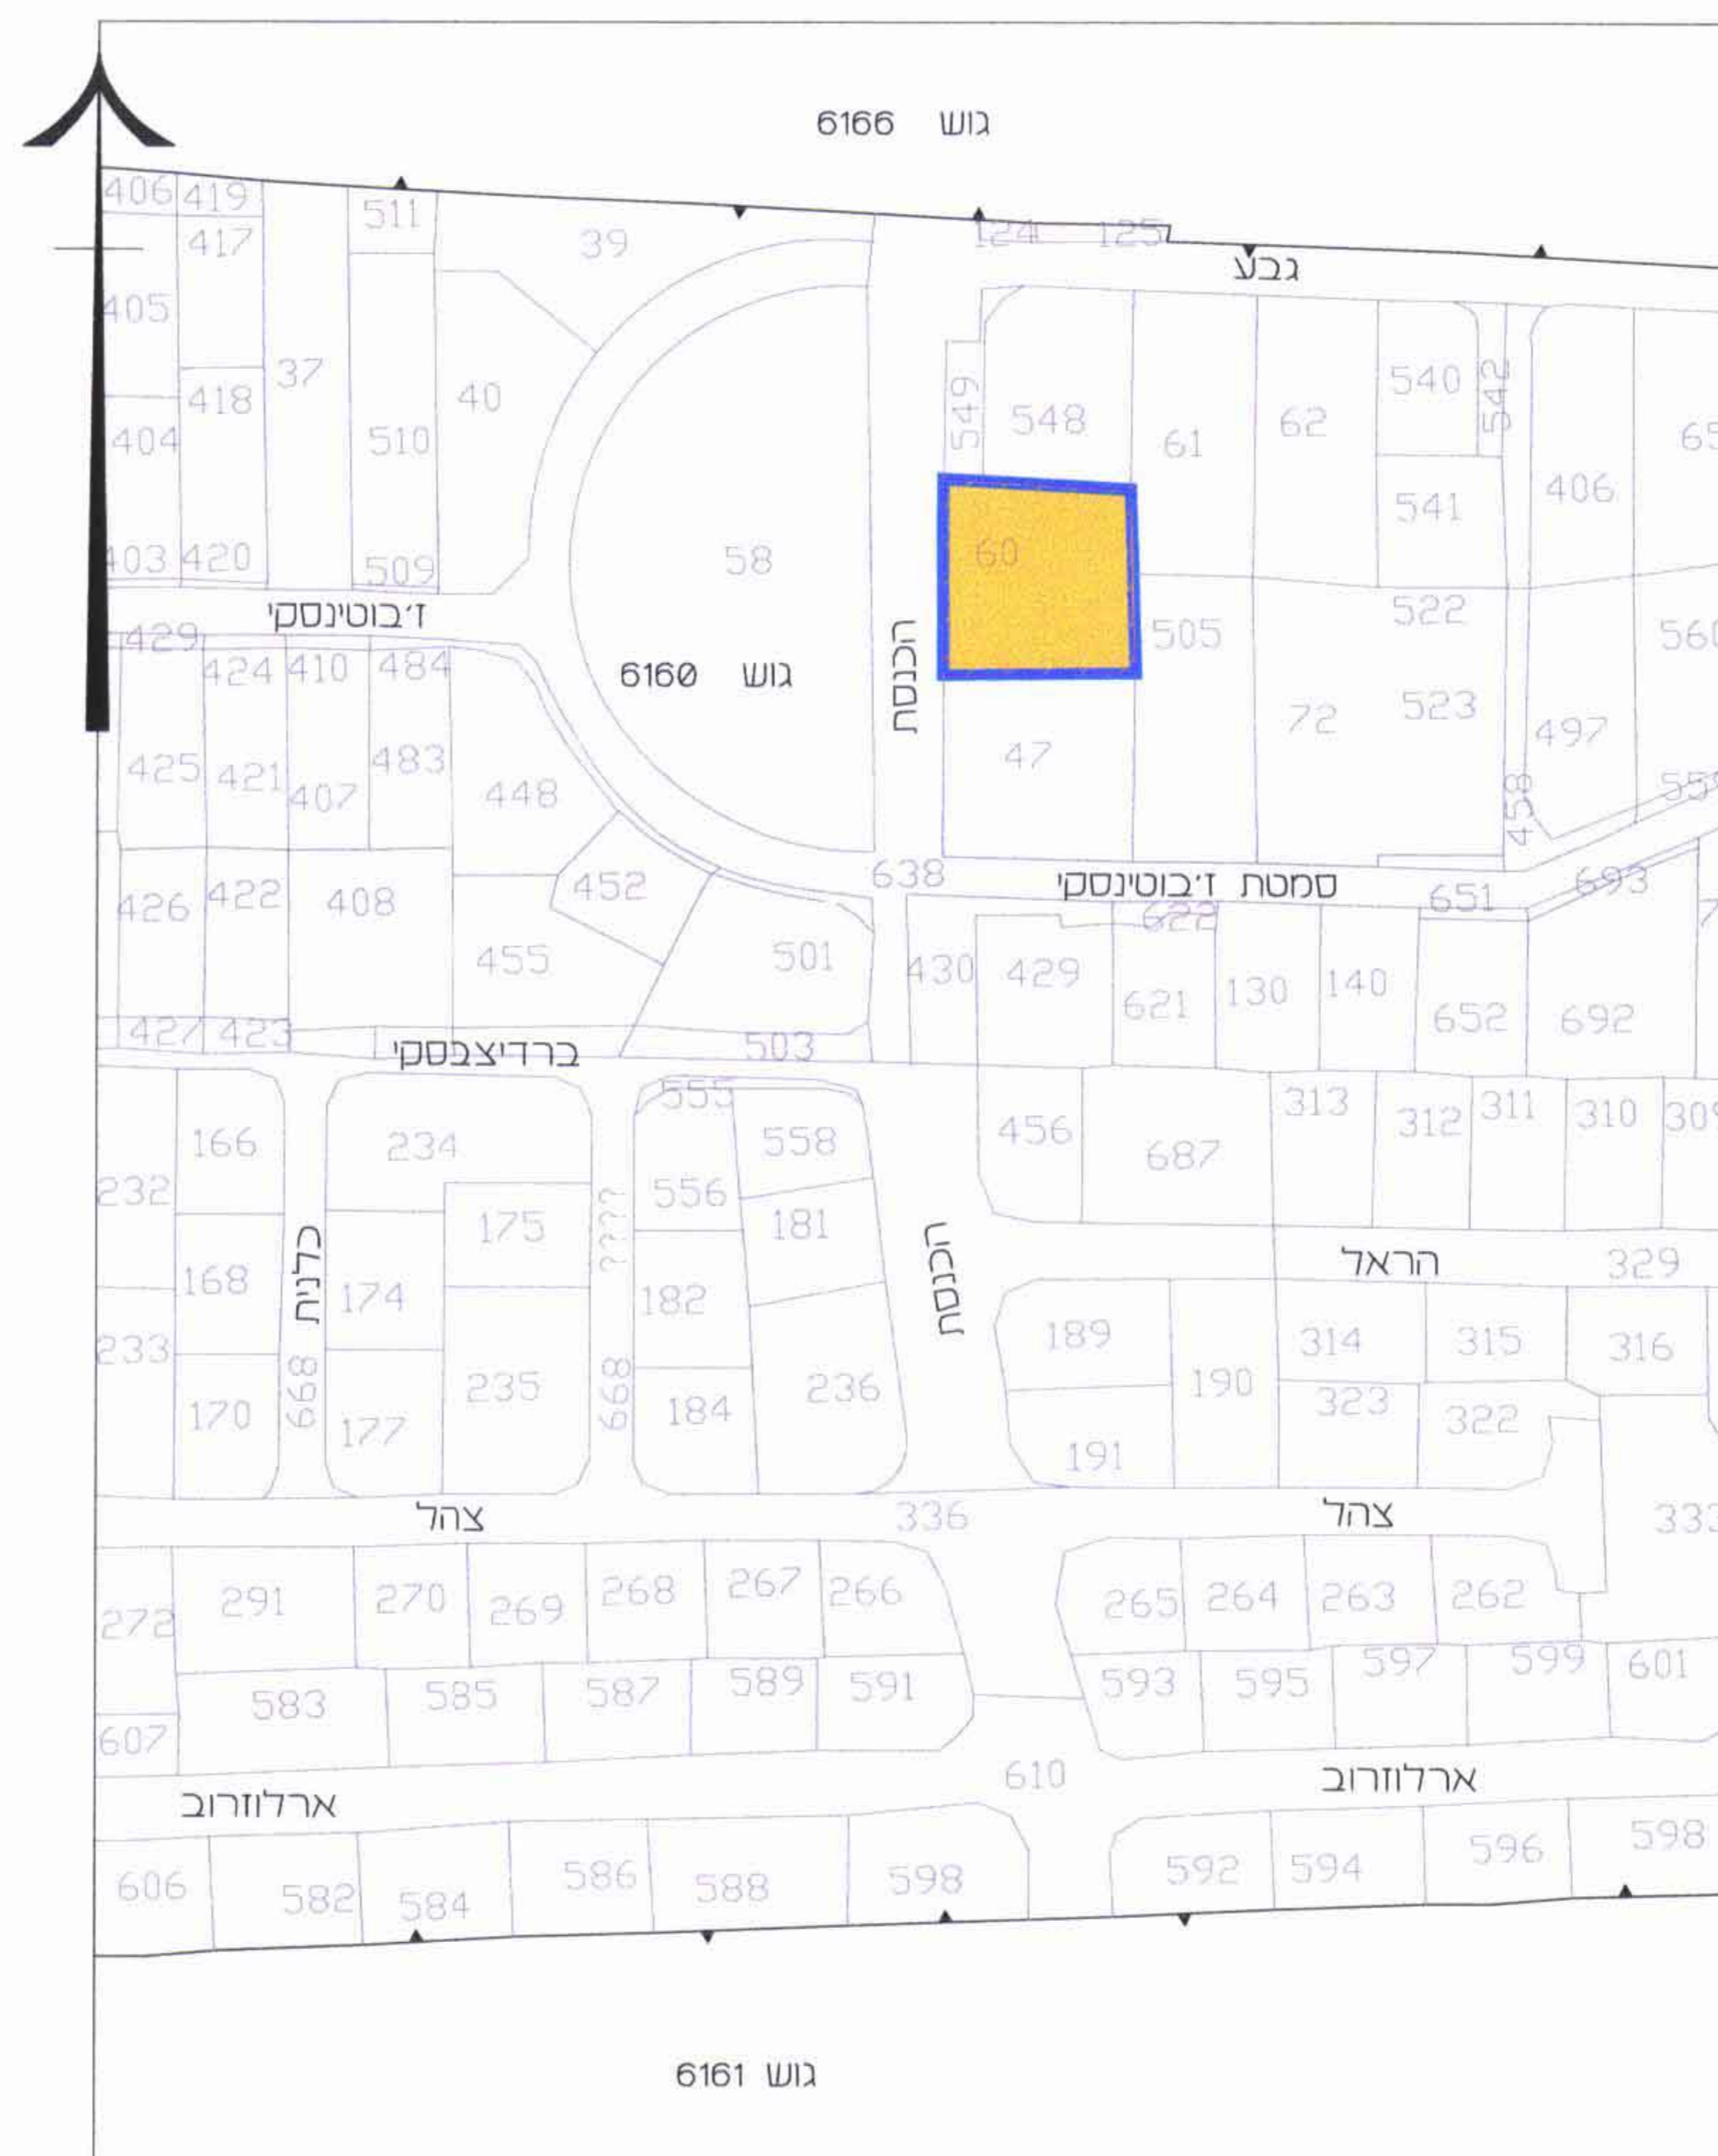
גוש 6166

406 419
417
511
39
124 125
גבע
405
37
418
40
540
542
404
510
549
548
61
62
65
541
406
403 420
509
58
60
ז׳בוטינסקי
429
505
522
560
424 410 484
גוש 6160
הכנסת
72
523
497
425 421 407 483
448
47
458
55
638
סמטת ז׳בוטינסקי
693
426 422
408
452
651
622
455
501
430 429
621 130 140
652
692
427 423
ברדיצבסקי
503
555
166
234
558
456
687
313
312 311
310 30
232
556
175
181
הכנסת
הראל
329
168
כלנית
174
182
189
314
315
316
233
235
236
190
323
322
170
668
177
668
184
191
צהל
336
צהל
333
272
291
270
269
268
267
266
265 264 263 262
583
585
587
589
591
593
595
597
599
601
607
610
ארלוזרוב
ארלוזרוב
598
606
582
584
586
588
598
592
594
596

גוש 6161